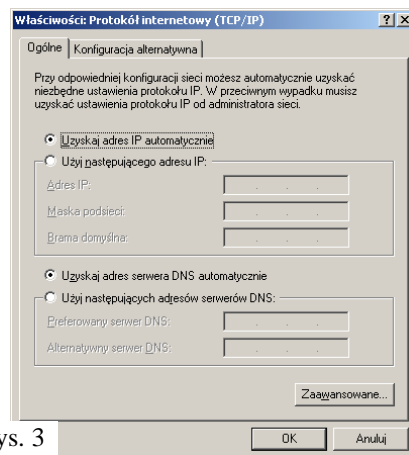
Właściwości: Protokół internetowy (TCP/IP)

?
X

Ogólne
Konfiguracja alternatywna

Przy odpowiedniej konfiguracji sieci możesz automatycznie uzyskać niezbędne ustawienia protokołu IP. W przeciwnym wypadku musisz uzyskać ustawienia protokołu IP od administratora sieci.

Uzyskaj adres IP automatycznie

Użyj następującego adresu IP:

Adres IP:

Maska podsieci:

Brama domyślna:

Uzyskaj adres serwera DNS automatycznie

Użyj następujących adresów serwerów DNS:

Preferowany serwer DNS:

Alternatywny serwer DNS:

Zaawansowane...

ys. 3

OK
Anuluj